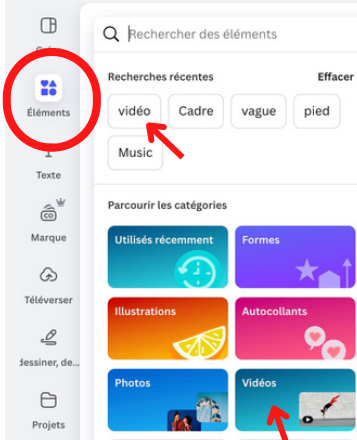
Éléments
Texte
Marque
Téléverser
dessiner, de...
Projets

Rechercher des éléments

Recherches récentes
Effacer
vidéo
Cadre
vague
pied
Music

Parcourir les catégories
Utilisés récemment
Formes
Illustrations
Autocollants
Photos
Vidéos